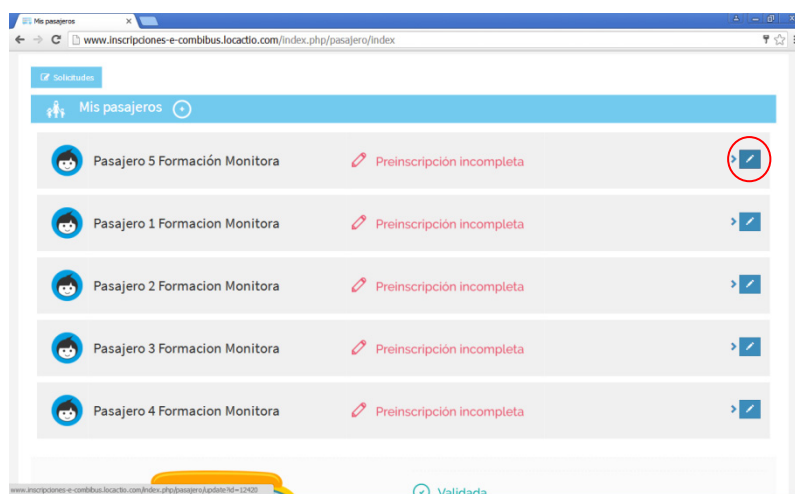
Mis pasajeros

www.inscripciones-e-combibus.locactio.com/index.php/pasajero/index

Solicitudes

Mis pasajeros

Pasajero 5 Formación Monitora

Preinscripción incompleta

Pasajero 1 Formacion Monitora

Preinscripción incompleta

Pasajero 2 Formacion Monitora

Preinscripción incompleta

Pasajero 3 Formacion Monitora

Preinscripción incompleta

Pasajero 4 Formacion Monitora

Preinscripción incompleta

www.inscripciones-e-combibus.locactio.com/index.php/pasajero/update?id=12420

Validada